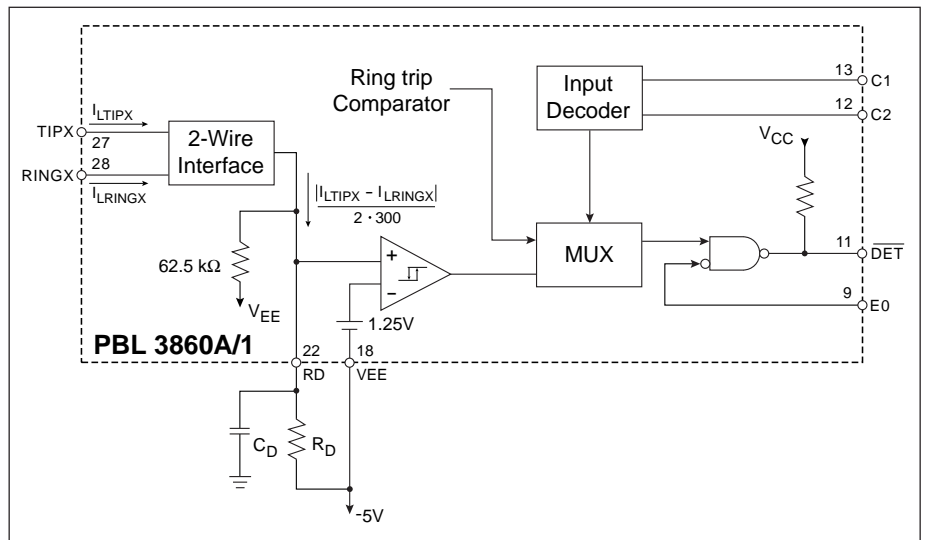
Ring trip Comparator

Input Decoder

13 C1

12 C2

$I_{LTIPX}$

TIPX

27

28

RINGX

$I_{LRINGX}$

2-Wire Interface

$\frac{|I_{LTIPX} - I_{LRINGX}|}{2 \cdot 300}$

$V_{CC}$

62.5 kΩ

$V_{EE}$

+

−

1.25V

MUX

11 $\overline{DET}$

9 E0

PBL 3860A/1

22 RD

18 VEE

$C_D$

$R_D$

-5V